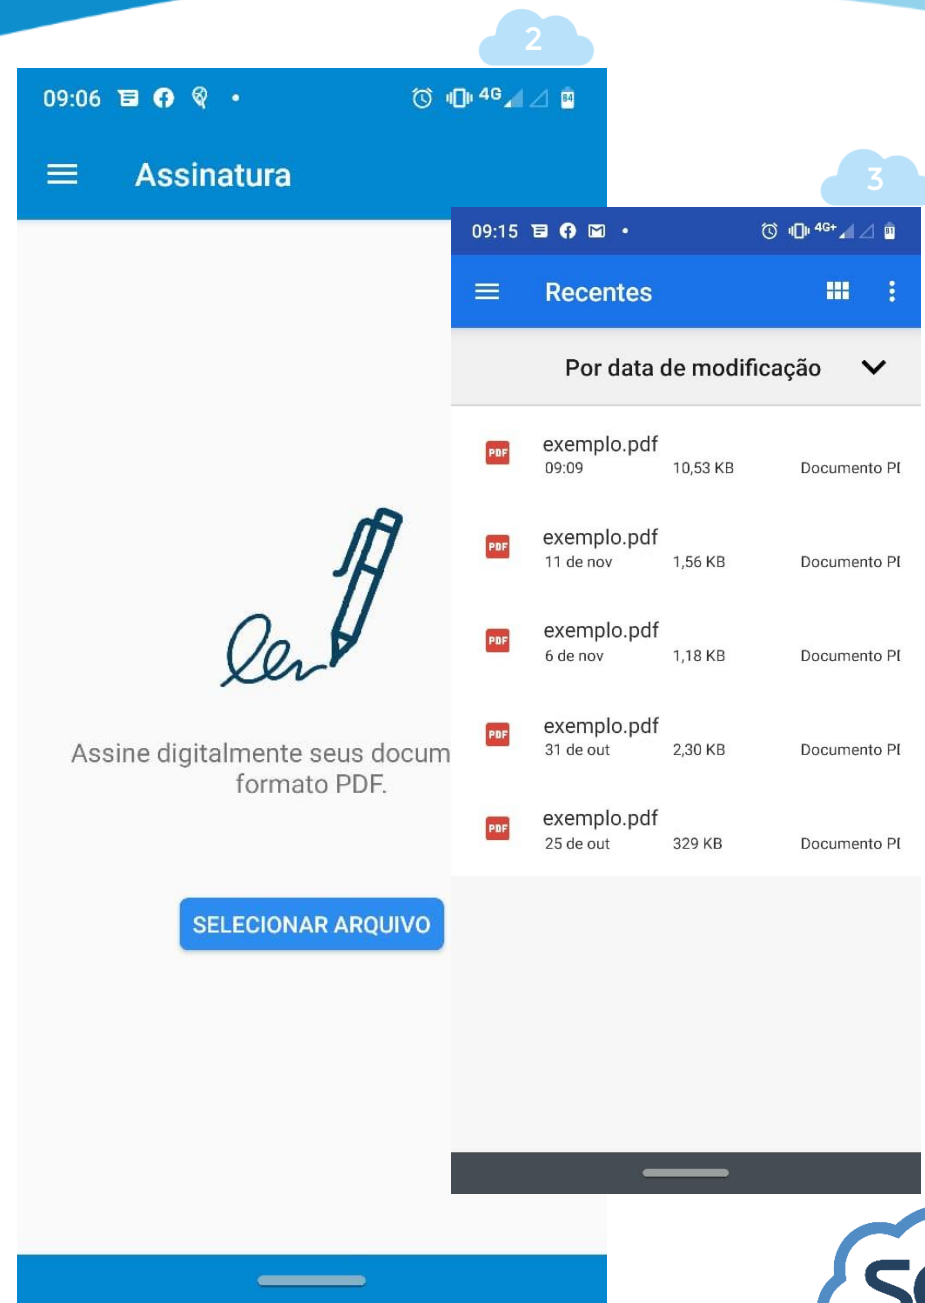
2

09:06 4G 84

Assinatura

Assine digitalmente seus docum formato PDF.

SELECIONAR ARQUIVO

3

09:15 4G+ 81

Recentes

Por data de modificação

PDF exemplo.pdf
09:09 10,53 KB Documento PI

PDF exemplo.pdf
11 de nov 1,56 KB Documento PI

PDF exemplo.pdf
6 de nov 1,18 KB Documento PI

PDF exemplo.pdf
31 de out 2,30 KB Documento PI

PDF exemplo.pdf
25 de out 329 KB Documento PI